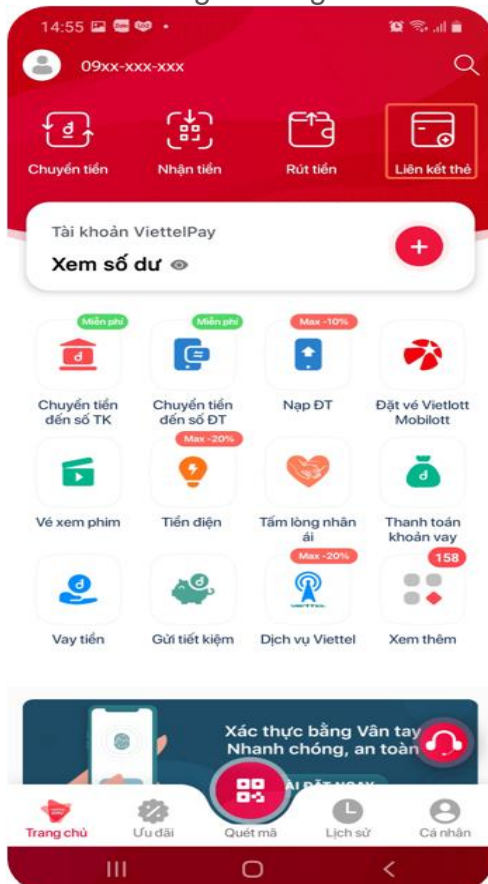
14:55

09xx-xxx-xxx

Chuyển tiền
Nhận tiền
Rút tiền
Liên kết thẻ

Tài khoản ViettelPay
Xem số dư

Miễn phí
Chuyển tiền đến số TK
Miễn phí
Chuyển tiền đến số ĐT
Max -10%
Nạp ĐT
Đặt vé Vietlott Mobilott

Vé xem phim
Max -20%
Tiền điện
Tấm lòng nhân ái
Thanh toán khoản vay

Vay tiền
Gửi tiết kiệm
Max -20%
Dịch vụ Viettel
158
Xem thêm

Xác thực bằng Vân tay
Nhanh chóng, an toàn
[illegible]ÀI ĐẶT NGAY

Trang chủ
Ưu đãi
Quét mã
Lịch sử
Cá nhân